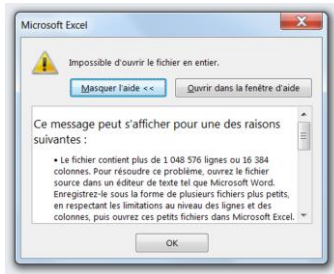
Microsoft Excel

Impossible d'ouvrir le fichier en entier.

Masquer l'aide <<

Ouvrir dans la fenêtre d'aide

Ce message peut s'afficher pour une des raisons suivantes :

• Le fichier contient plus de 1 048 576 lignes ou 16 384 colonnes. Pour résoudre ce problème, ouvrez le fichier source dans un éditeur de texte tel que Microsoft Word. Enregistrez-le sous la forme de plusieurs fichiers plus petits, en respectant les limitations au niveau des lignes et des colonnes, puis ouvrez ces petits fichiers dans Microsoft Excel.

OK